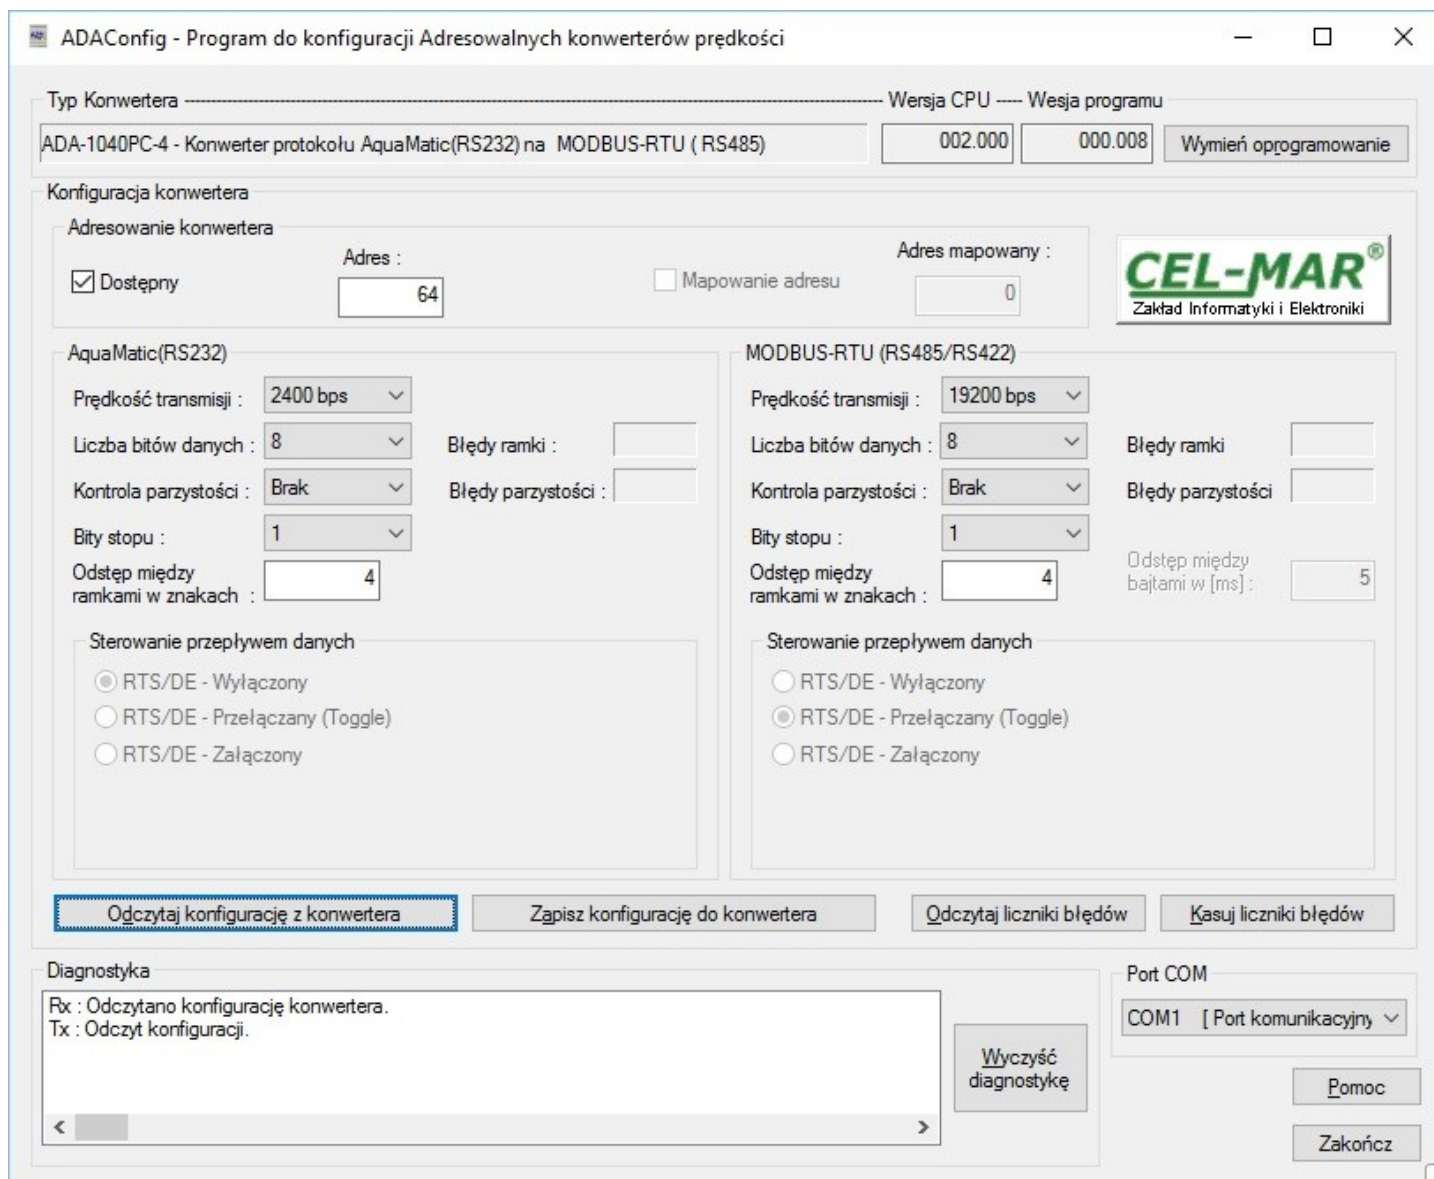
ADAConfig - Program do konfiguracji Adresowalnych konwerterów prędkości

Typ Konwertera
Wersja CPU ---- Wesja programu
ADA-1040PC-4 - Konwerter protokołu AquaMatic(RS232) na MODBUS-RTU ( RS485)
002.000
000.008
Wymień oprogramowanie

Konfiguracja konwertera
Adresowanie konwertera
Dostępny
Adres :
64
Mapowanie adresu
Adres mapowany :
0
CEL-MAR®
Zakład Informatyki i Elektroniki

AquaMatic(RS232)
Prędkość transmisji : 2400 bps
Liczba bitów danych : 8
Błędy ramki :
Kontrola parzystości : Brak
Błędy parzystości :
Bity stopu : 1
Odstęp między ramkami w znakach : 4
Sterowanie przepływem danych
RTS/DE - Wyłączony
RTS/DE - Przełączany (Toggle)
RTS/DE - Załączony

MODBUS-RTU (RS485/RS422)
Prędkość transmisji : 19200 bps
Liczba bitów danych : 8
Błędy ramki
Kontrola parzystości : Brak
Błędy parzystości
Bity stopu : 1
Odstęp między ramkami w znakach : 4
Odstęp między bajtami w [ms] : 5
Sterowanie przepływem danych
RTS/DE - Wyłączony
RTS/DE - Przełączany (Toggle)
RTS/DE - Załączony

Odczytaj konfigurację z konwertera
Zapisz konfigurację do konwertera
Odczytaj liczniki błędów
Kasuj liczniki błędów

Diagnostyka
Rx : Odczytano konfigurację konwertera.
Tx : Odczyt konfiguracji.
Wyczyść diagnostykę

Port COM
COM1 [ Port komunikacyjny
Pomoc
Zakończ